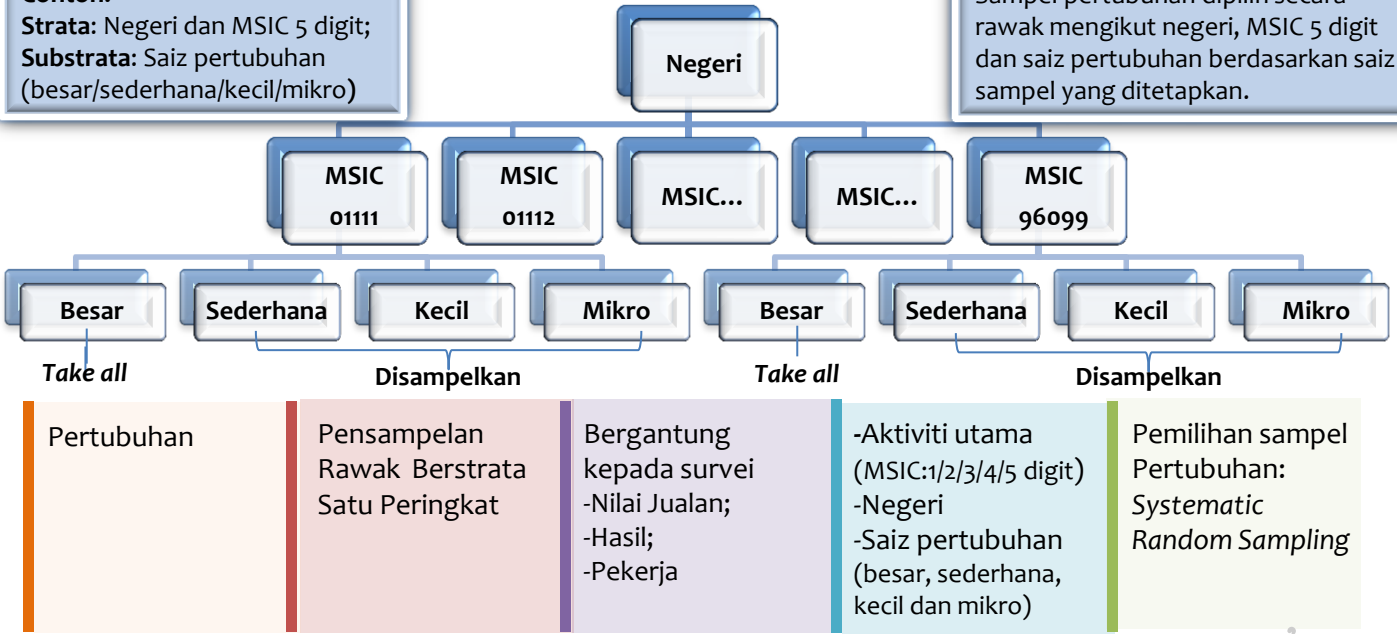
Contoh:
Strata: Negeri dan MSIC 5 digit;
Substrata: Saiz pertubuhan (besar/sederhana/kecil/mikro)

Negeri

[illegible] pertubuhan dipilih secara rawak mengikut negeri, MSIC 5 digit dan saiz pertubuhan berdasarkan saiz sampel yang ditetapkan.

MSIC 01111

MSIC 01112

MSIC...

MSIC...

MSIC 96099

Besar

Sederhana

Kecil

Mikro

Besar

Sederhana

Kecil

Mikro

Take all

Disampelkan

Take all

Disampelkan

Pertubuhan

Pensampelan Rawak Berstrata Satu Peringkat

Bergantung kepada survei
-Nilai Jualan;
-Hasil;
-Pekerja

-Aktiviti utama (MSIC:1/2/3/4/5 digit)
-Negeri
-Saiz pertubuhan (besar, sederhana, kecil dan mikro)

Pemilihan sampel Pertubuhan: Systematic Random Sampling